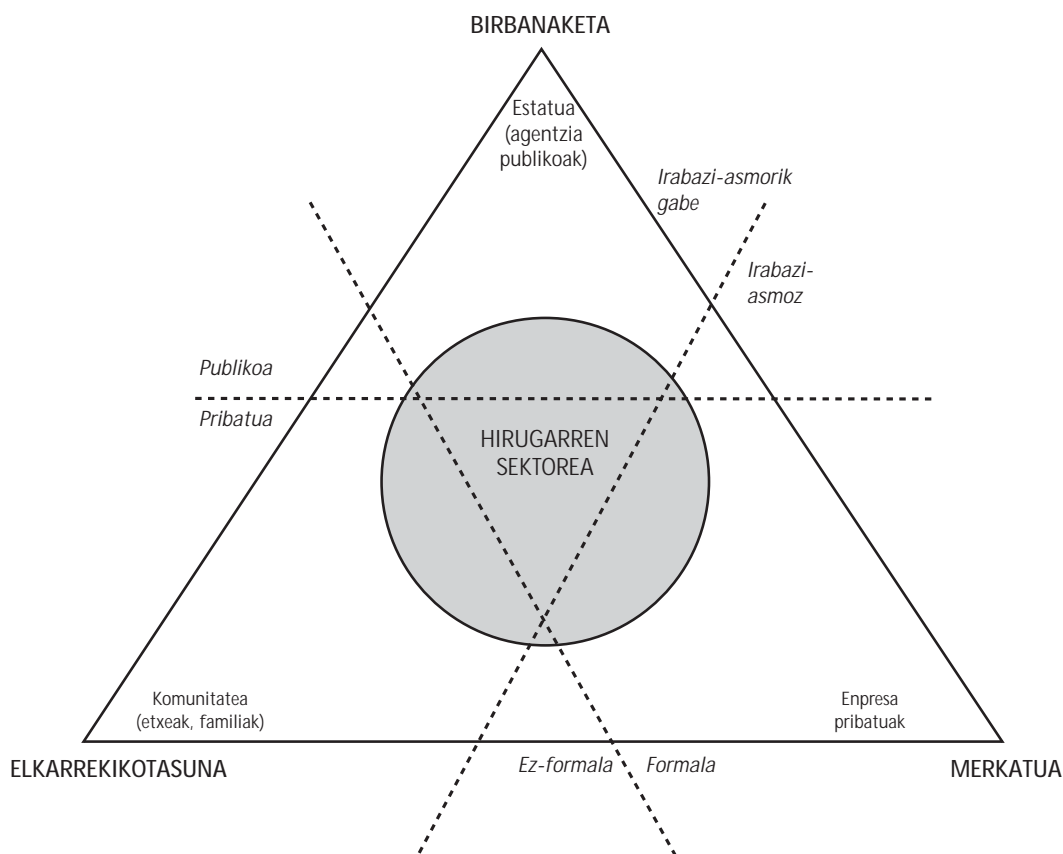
BIRBANAKETA

Estatua
(agentzia
publikoak)

Irabazi-asmorik
gabe

Irabazi-
asmoz

Publikoa

Pribatua

HIRUGARREN
SEKTOREA

Komunitatea
(etxeak, familiak)

Enpresa
pribatuak

ELKARREKIKOTASUNA

Ez-formala

Formala

MERKATUA